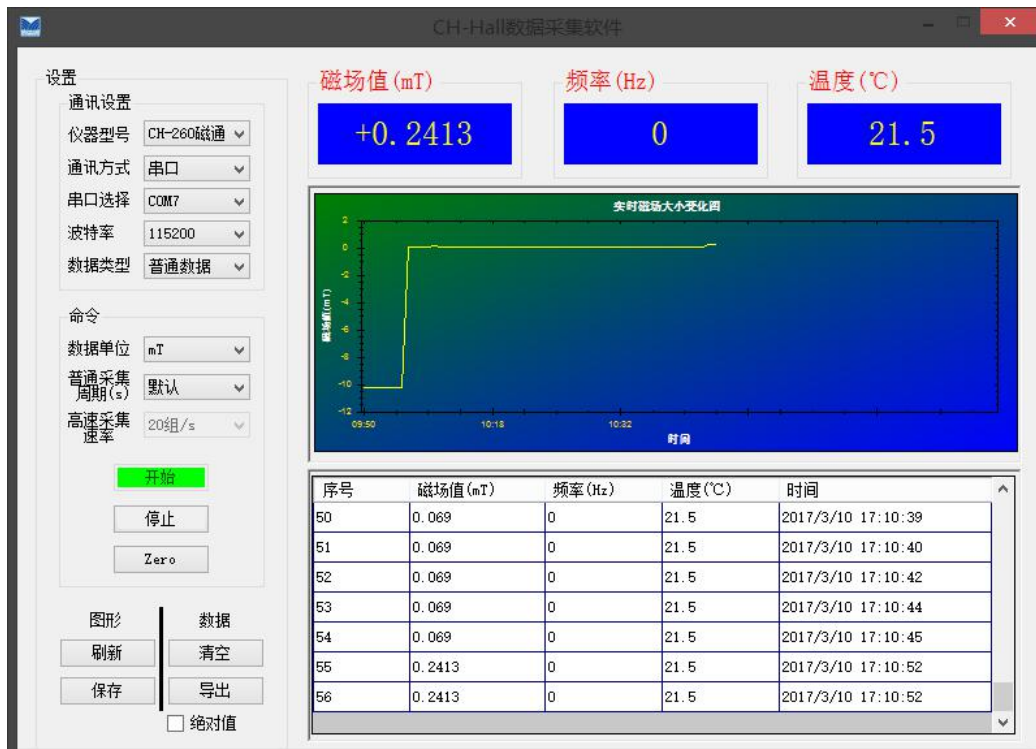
CH-Hall数据采集软件

设置

通讯设置

仪器型号 CH-260磁通

通讯方式 串口

串口选择 COM7

波特率 115200

数据类型 普通数据

命令

数据单位 mT

普通采集周期(s) 默认

高速采集速率 20组/s

开始

停止

Zero

图形

刷新

保存

数据

清空

导出

绝对值

磁场值(mT)

+0.2413

频率(Hz)

0

温度(℃)

21.5

实时磁场大小变化图

磁场值(mT)

2
0
-2
-4
-6
-8
-10
-12

09:50 10:18 10:32

时间

| 序号 | 磁场值(mT) | 频率(Hz) | 温度(℃) | 时间 |
|---|---|---|---|---|
| 50 | 0.069 | 0 | 21.5 | 2017/3/10 17:10:39 |
| 51 | 0.069 | 0 | 21.5 | 2017/3/10 17:10:40 |
| 52 | 0.069 | 0 | 21.5 | 2017/3/10 17:10:42 |
| 53 | 0.069 | 0 | 21.5 | 2017/3/10 17:10:44 |
| 54 | 0.069 | 0 | 21.5 | 2017/3/10 17:10:45 |
| 55 | 0.2413 | 0 | 21.5 | 2017/3/10 17:10:52 |
| 56 | 0.2413 | 0 | 21.5 | 2017/3/10 17:10:52 |